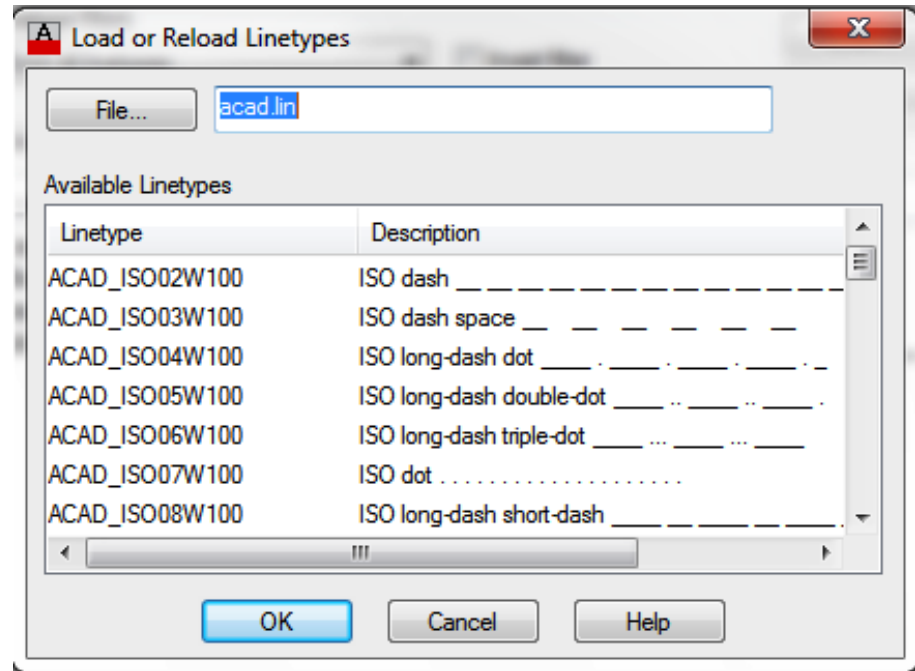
Load or Reload Linetypes

File...

acad.lin

Available Linetypes

| Linetype | Description |
|---|---|
| ACAD_ISO02W100 | ISO dash __ __ __ __ __ __ __ __ __ __ __ __ __ |
| ACAD_ISO03W100 | ISO dash space __ __ __ __ __ __ |
| ACAD_ISO04W100 | ISO long-dash dot ____ . ____ . ____ . ____ . _ |
| ACAD_ISO05W100 | ISO long-dash double-dot ____ .. ____ .. ____ . |
| ACAD_ISO06W100 | ISO long-dash triple-dot ____ ... ____ ... ____ |
| ACAD_ISO07W100 | ISO dot . . . . . . . . . . . . . . . . . . . . |
| ACAD_ISO08W100 | ISO long-dash short-dash ____ __ ____ __ ____ _ |

OK Cancel Help